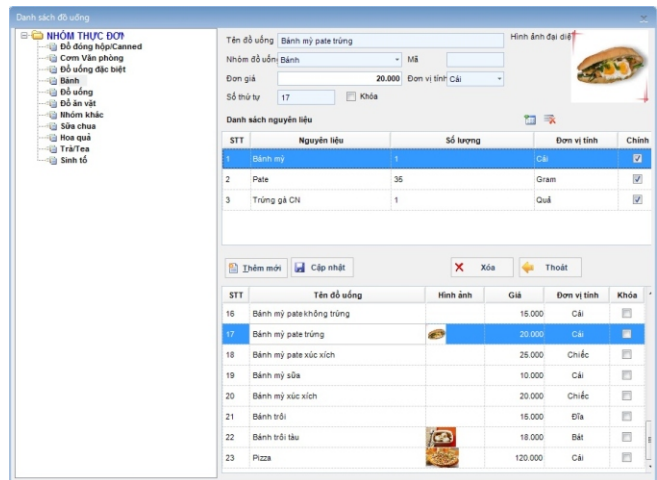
Danh sách đồ uống

NHÓM THỰC ĐƠN
Đồ đóng hộp/Canned
Cơm Văn phòng
Đồ uống đặc biệt
Bánh
Đồ uống
Đồ ăn vặt
Nhóm khác
Sữa chua
Hoa quả
Trà/Tea
Sinh tố

Tên đồ uống: Bánh mỳ pate trứng
Hình ảnh đại diệ
Nhóm đồ uống: Bánh
Mã
Đơn giá: 20.000
Đơn vị tính: Cái
Số thứ tự: 17
Khóa

Danh sách nguyên liệu

| STT | Nguyên liệu | Số lượng | Đơn vị tính | Chính |
|---|---|---|---|---|
| 1 | Bánh mỳ | 1 | Cái | ☑ |
| 2 | Pate | 36 | Gram | ☑ |
| 3 | Trứng gà CN | 1 | Quả | ☑ |

Thêm mới
Cập nhật
Xóa
Thoát

| STT | Tên đồ uống | Hình ảnh | Giá | Đơn vị tính | Khóa |
|---|---|---|---|---|---|
| 16 | Bánh mỳ pate không trứng | | 15.000 | Cái | |
| 17 | Bánh mỳ pate trứng | | 20.000 | Cái | |
| 18 | Bánh mỳ pate xúc xích | | 25.000 | Chiếc | |
| 19 | Bánh mỳ sữa | | 10.000 | Cái | |
| 20 | Bánh mỳ xúc xích | | 20.000 | Chiếc | |
| 21 | Bánh trôi | | 15.000 | Đĩa | |
| 22 | Bánh trôi tàu | | 18.000 | Bát | |
| 23 | Pizza | | 120.000 | Cái | |